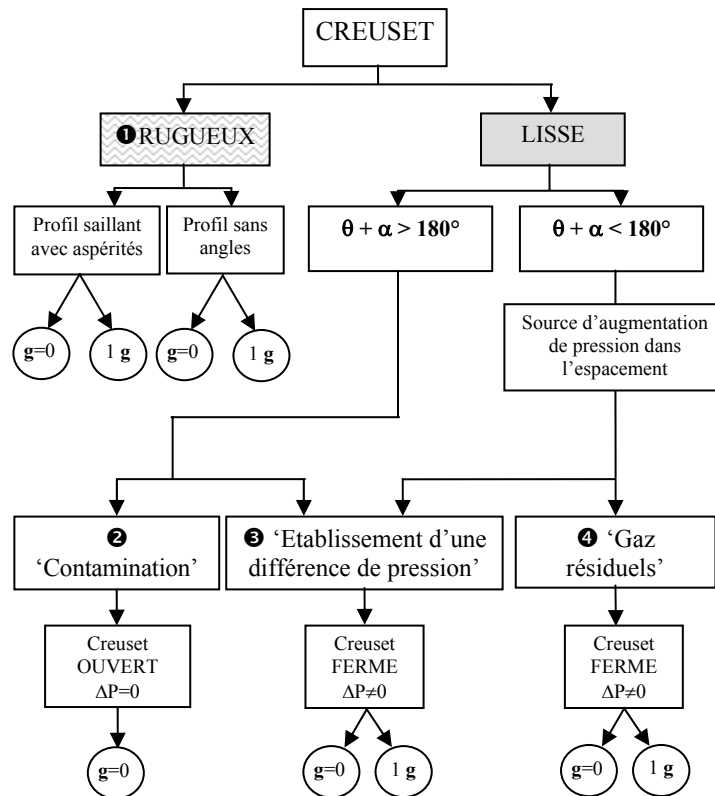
CREUSET

❶RUGUEUX

LISSE

Profil saillant avec aspérités

Profil sans angles

**g**=0

1 **g**

**g**=0

1 **g**

$\theta + \alpha > 180°$

$\theta + \alpha < 180°$

Source d'augmentation de pression dans l'espacement

❷ 'Contamination'

❸ 'Etablissement d'une différence de pression'

❹ 'Gaz résiduels'

Creuset OUVERT $\Delta P=0$

Creuset FERME $\Delta P\neq0$

Creuset FERME $\Delta P\neq0$

**g**=0

**g**=0

1 **g**

**g**=0

1 **g**